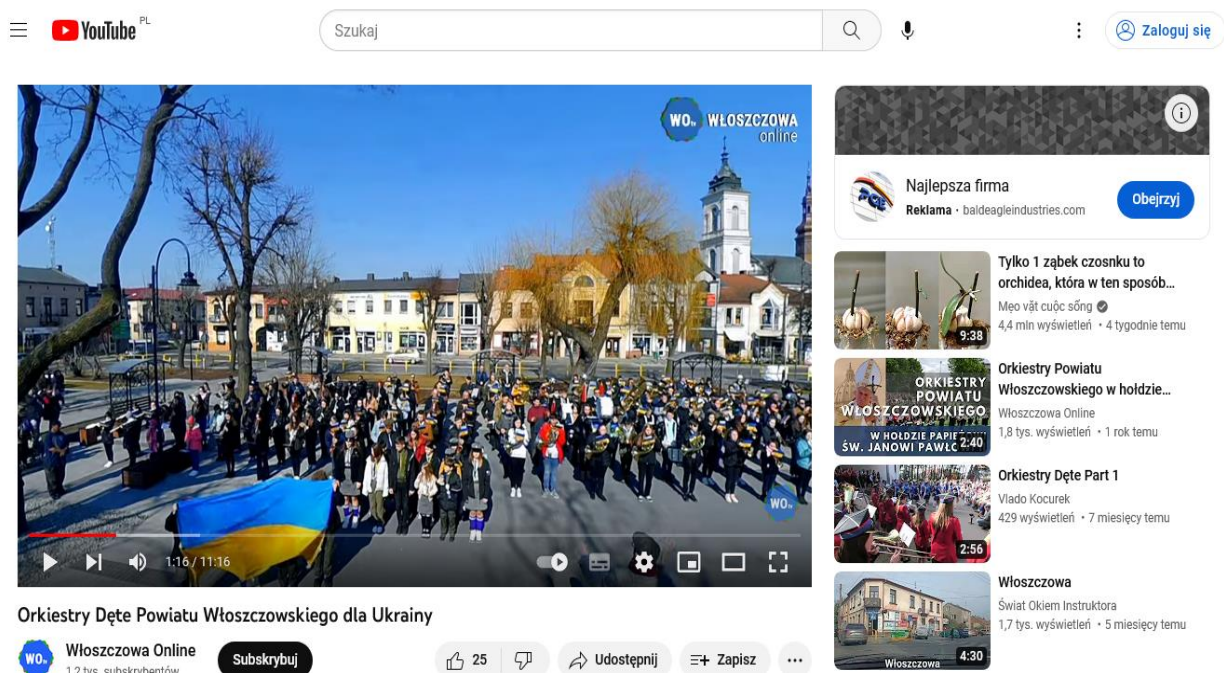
YouTube PL

Szukaj

Zaloguj się

WOtv WŁOSZCZOWA online

WOtv

1:16 / 11:16

Orkiestry Dęte Powiatu Włoszczowskiego dla Ukrainy

WOtv Włoszczowa Online
1,2 tys. subskrybentów

Subskrybuj

25

Udostępnij

Zapisz

Najlepsza firma
Reklama · baldeagleindustries.com

Obejrzyj

9:38
Tylko 1 ząbek czosnku to orchidea, która w ten sposób…
Mẹo vặt cuộc sống
4,4 mln wyświetleń • 4 tygodnie temu

ORKIESTRY POWIATU WŁOSZCZOWSKIEGO W HOŁDZIE PAPIE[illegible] ŚW. JANOWI PAWŁ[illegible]
2:40
Orkiestry Powiatu Włoszczowskiego w hołdzie…
Włoszczowa Online
1,8 tys. wyświetleń • 1 rok temu

2:56
Orkiestry Dęte Part 1
Vlado Kocurek
429 wyświetleń • 7 miesięcy temu

Włoszczowa
4:30
Włoszczowa
Świat Okiem Instruktora
1,7 tys. wyświetleń • 5 miesięcy temu